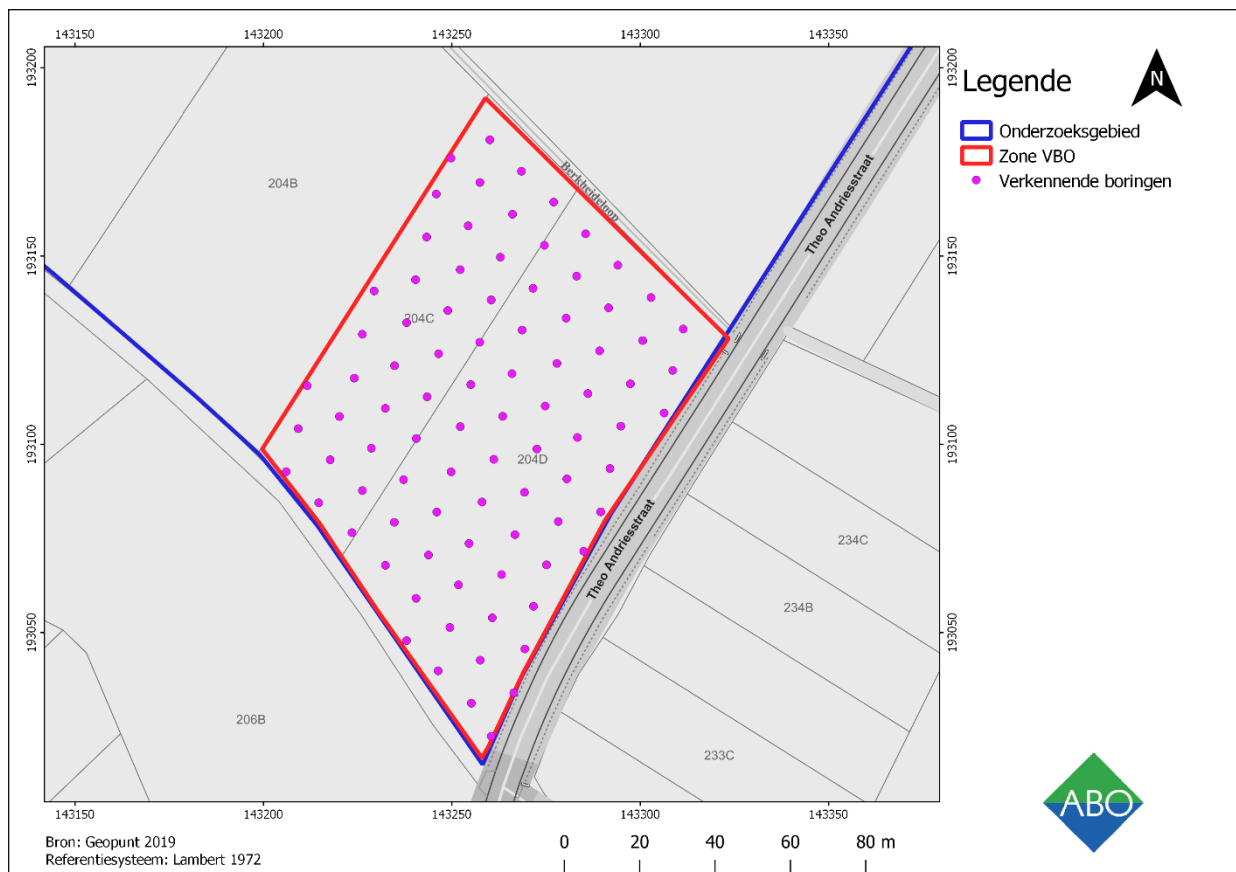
143150 143200 143250 143300 143350

193200 193150 193100 193050

193200 193150 193100 193050

Legende

N

Onderzoeksgebied
Zone VBO
Verkennende boringen

204B
Berkheideloop
204C
204D
Theo Andriesstraat
Theo Andriesstraat
234C
234B
233C
206B

143150 143200 143250 143300 143350

ABO

Bron: Geopunt 2019
Referentiesysteem: Lambert 1972

0 20 40 60 80 m